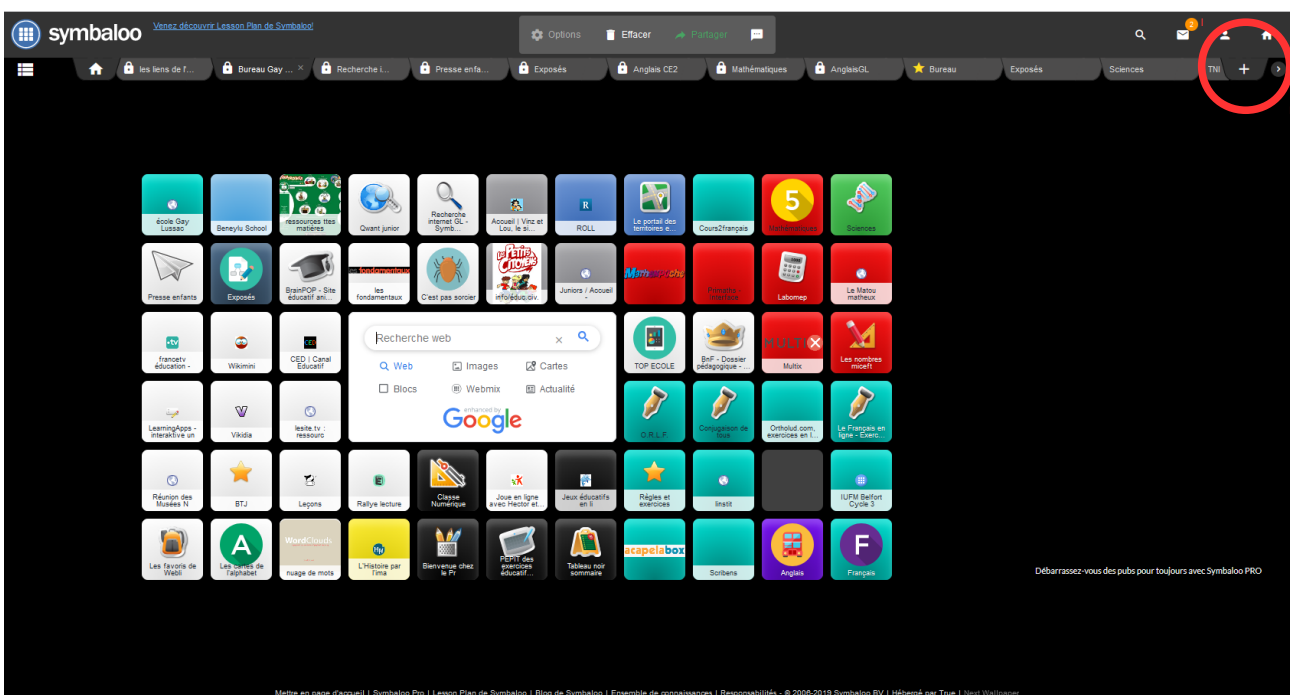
symbaloo Venez découvrir Lesson Plan de Symbaloo!

Options Effacer Partager

2

les liens de l'... Bureau Gay ... × Recherche i... Presse enfa... Exposés Anglais CE2 Mathématiques AnglaisGL Bureau Exposés Sciences TNI +

école Gay Lussac
Beneylu School
ressources ttes matières
Qwant junior
Recherche internet GL - Symb...
Accueil | Vinz et Lou, le si...
ROLL
Le portail des territoires e...
Cours2français
Mathématiques
Sciences

Presse enfants
Exposés
BrainPOP - Site éducatif ani...
les fondamentaux
C'est pas sorcier
infoleduc.div
Juniors / Accueil -
Mathenpoche
Primaths - Interface
Labomep
Le Matou matheux

francetv éducation -
Wikimini
CED | Canal Educatif
Recherche web
Web Images Cartes
Blocs Webmix Actualité
enhanced by Google
TOP ECOLE
BnF - Dossier pédagogique - ...
Multix
Les nombres micef1

LearningApps - interaktive un
Vikidia
lesite.tv : ressourc
O.R.L.F.
Conjugaison de tous
Ortholud.com, exercices en l...
Le Français en ligne - Exerc...

Réunion des Musées N
BTJ
Leçons
Rallye lecture
Classe Numérique
Joue en ligne avec Hector et...
Jeux éducatifs en li
Règles et exercices
linstit
IUFM Belfort Cycle 3

Les favoris de Webli
Les cartes de l'alphabet
WordClouds nuage de mots
L'Histoire par l'ima
Bienvenue chez le Pr
PEPIT des exercices éducatif...
Tableau noir sommaire
acapelabox
Scribens
Anglais
Français

Débarrassez-vous des pubs pour toujours avec Symbaloo PRO

Mettre en page d'accueil | Symbaloo Pro | Lesson Plan de Symbaloo | Blog de Symbaloo | Ensemble de connaissances | Responsabilités - © 2006-2019 Symbaloo BV | Hébergé par True | Next Wallpaper